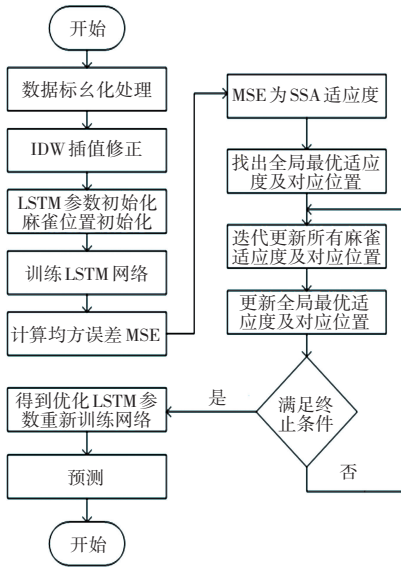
开始

数据标幺化处理

IDW 插值修正

LSTM 参数初始化
麻雀位置初始化

训练 LSTM 网络

计算均方误差 MSE

MSE 为 SSA 适应度

找出全局最优适应
度及对应位置

迭代更新所有麻雀
适应度及对应位置

更新全局最优适
应度及对应位置

满足终
止条件

是

否

得到优化 LSTM 参
数重新训练网络

预测

开始